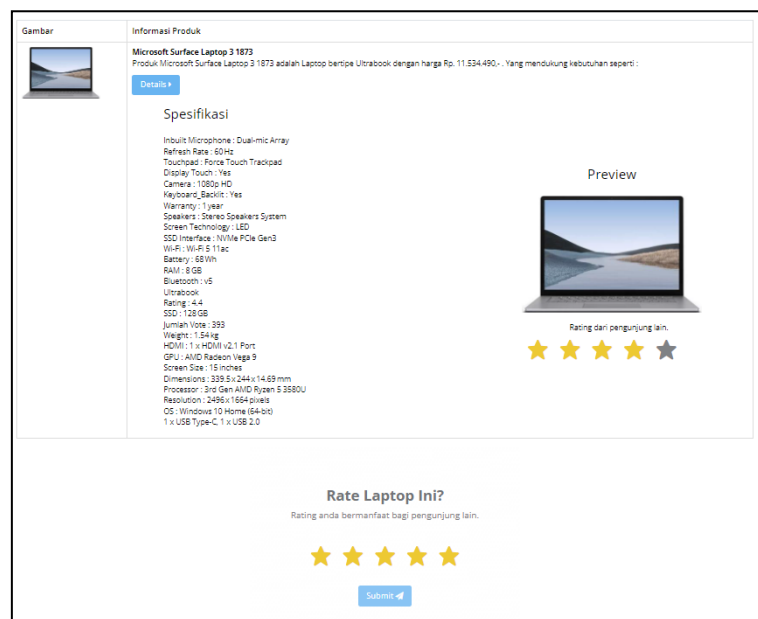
| Gambar | Informasi Produk |
|---|---|
| | **Microsoft Surface Laptop 3 1873**<br>Produk Microsoft Surface Laptop 3 1873 adalah Laptop bertipe Ultrabook dengan harga Rp. 11.534.490,- . Yang mendukung kebutuhan seperti :<br>Details ▸ |

Spesifikasi

Inbuilt Microphone : Dual-mic Array
Refresh Rate : 60 Hz
Touchpad : Force Touch Trackpad
Display Touch : Yes
Camera : 1080p HD
Keyboard_Backlit : Yes
Warranty : 1 year
Speakers : Stereo Speakers System
Screen Technology : LED
SSD Interface : NVMe PCIe Gen3
Wi-Fi : Wi-Fi 5 11ac
Battery : 68 Wh
RAM : 8 GB
Bluetooth : v5
Ultrabook
Rating : 4.4
SSD : 128 GB
Jumlah Vote : 393
Weight : 1.54 kg
HDMI : 1 x HDMI v2.1 Port
GPU : AMD Radeon Vega 9
Screen Size : 15 inches
Dimensions : 339.5 x 244 x 14.69 mm
Processor : 3rd Gen AMD Ryzen 5 3580U
Resolution : 2496 x 1664 pixels
OS : Windows 10 Home (64-bit)
1 x USB Type-C, 1 x USB 2.0

Preview

Rating dari pengunjung lain.

Rate Laptop Ini?

Rating anda bermanfaat bagi pengunjung lain.

Submit